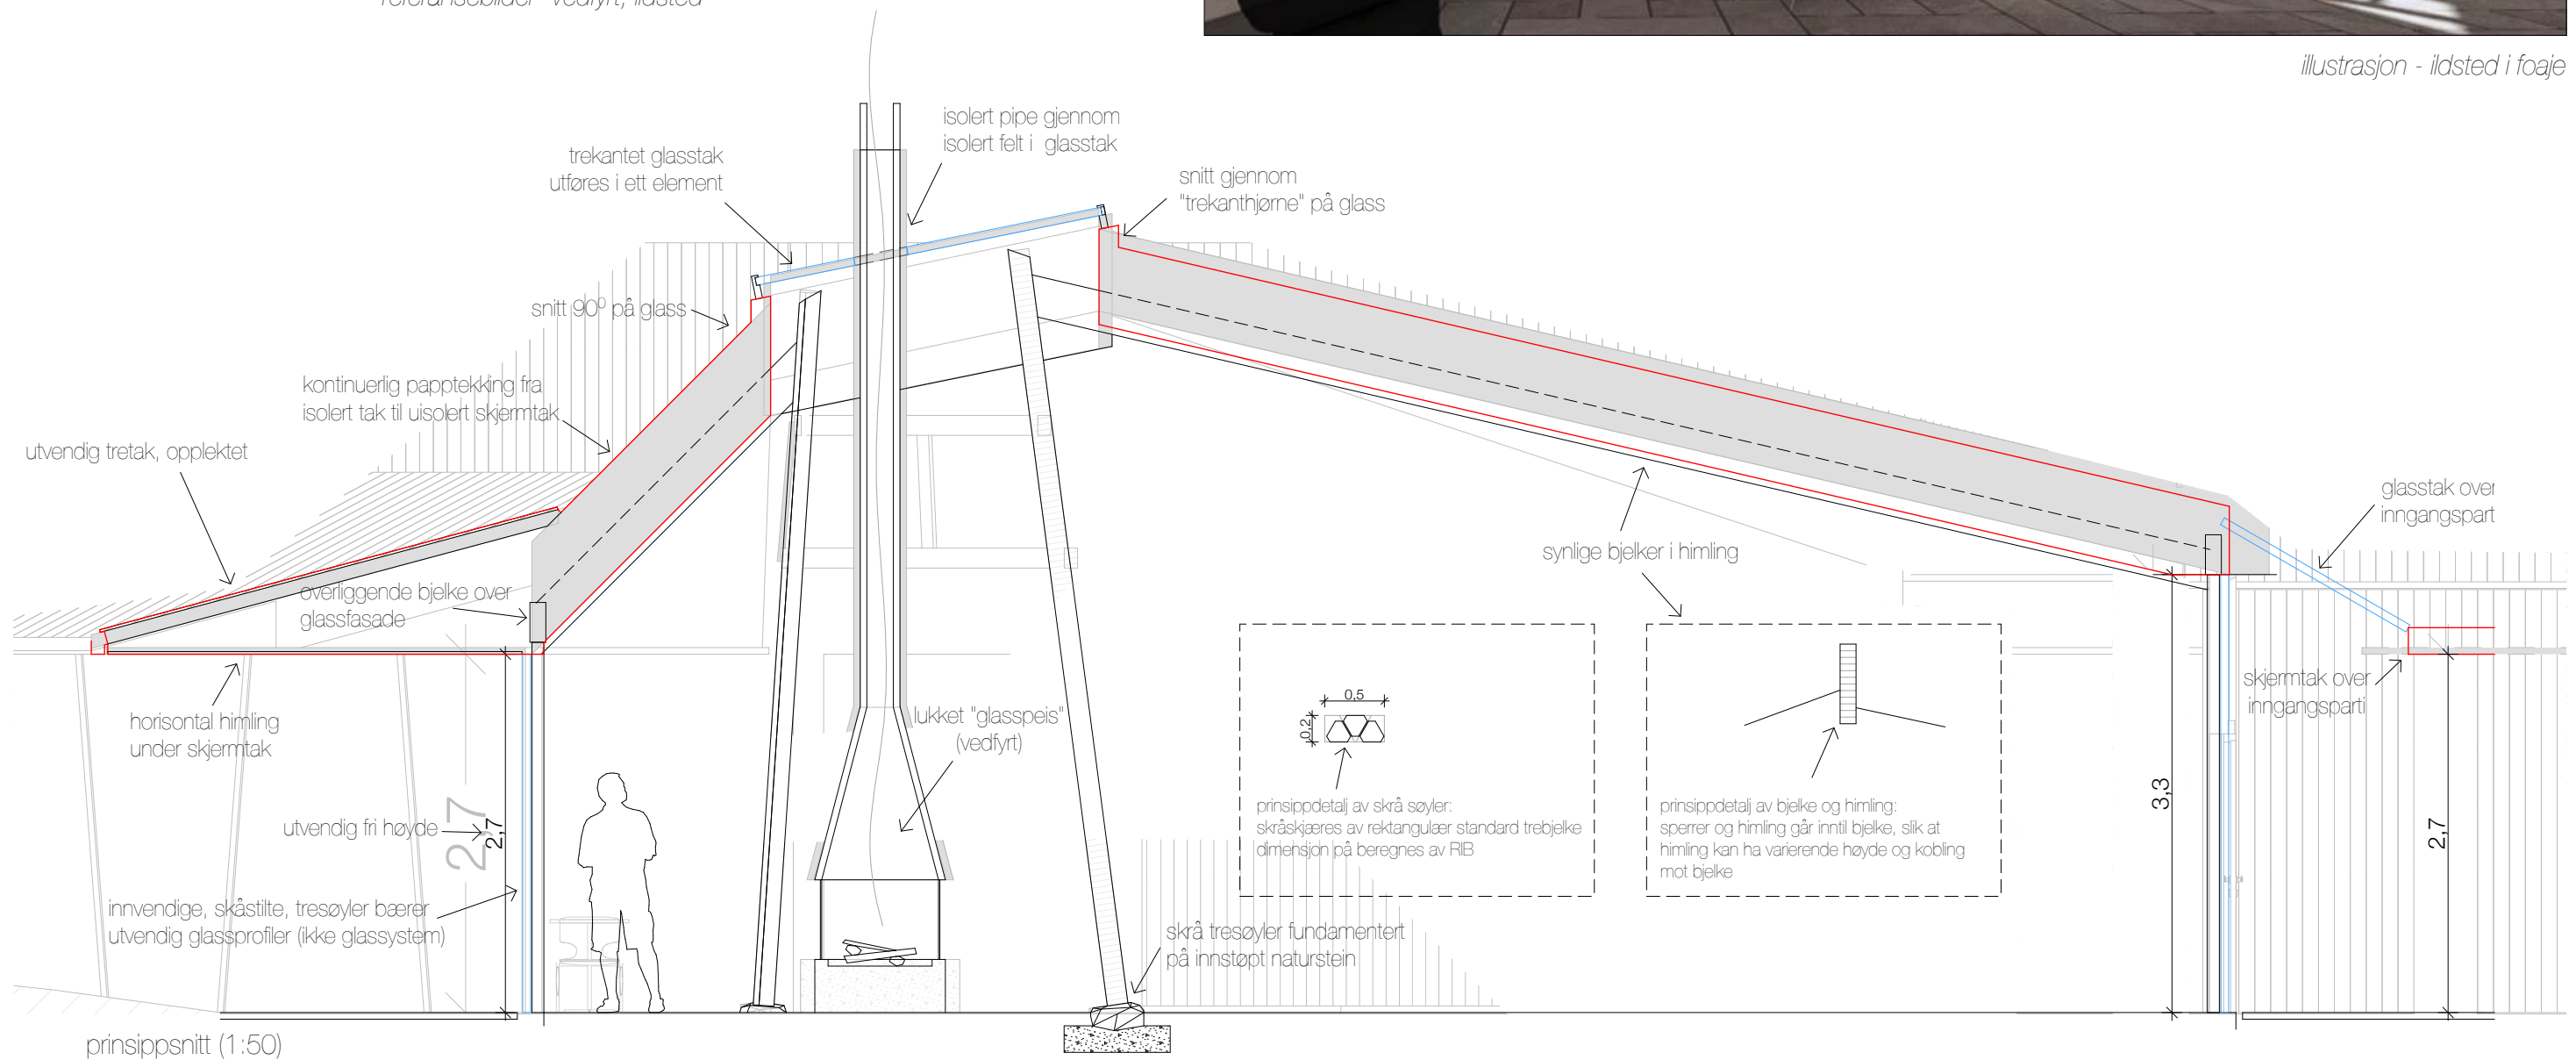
illustrasjon - ildsted i foaje

isolert pipe gjennom isolert felt i glasstak

trekantet glasstak utføres i ett element

snitt gjennom "trekanthjørne" på glass

snitt $90^0$ på glass

kontinuerlig papptekking fra isolert tak til uisolert skjermtak

utvendig tretak, opplektet

overliggende bjelke over glassfasade

synlige bjelker i himling

glasstak over inngangsparti

horisontal himling under skjermtak

lukket "glasspeis" (vedfyrt)

0,5

0,2

skjermtak over inngangsparti

utvendig fri høyde

2,7

2,7

3,3

2,7

prinsippdetalj av skrå søyler: skråskjæres av rektangulær standard trebjelke dimensjon på beregnes av RIB

prinsippdetalj av bjelke og himling: sperrer og himling går inntil bjelke, slik at himling kan ha varierende høyde og kobling mot bjelke

innvendige, skåstilte, tresøyler bærer utvendig glassprofiler (ikke glassystem)

skrå tresøyler fundamentert på innstøpt naturstein

prinsippsnitt (1:50)